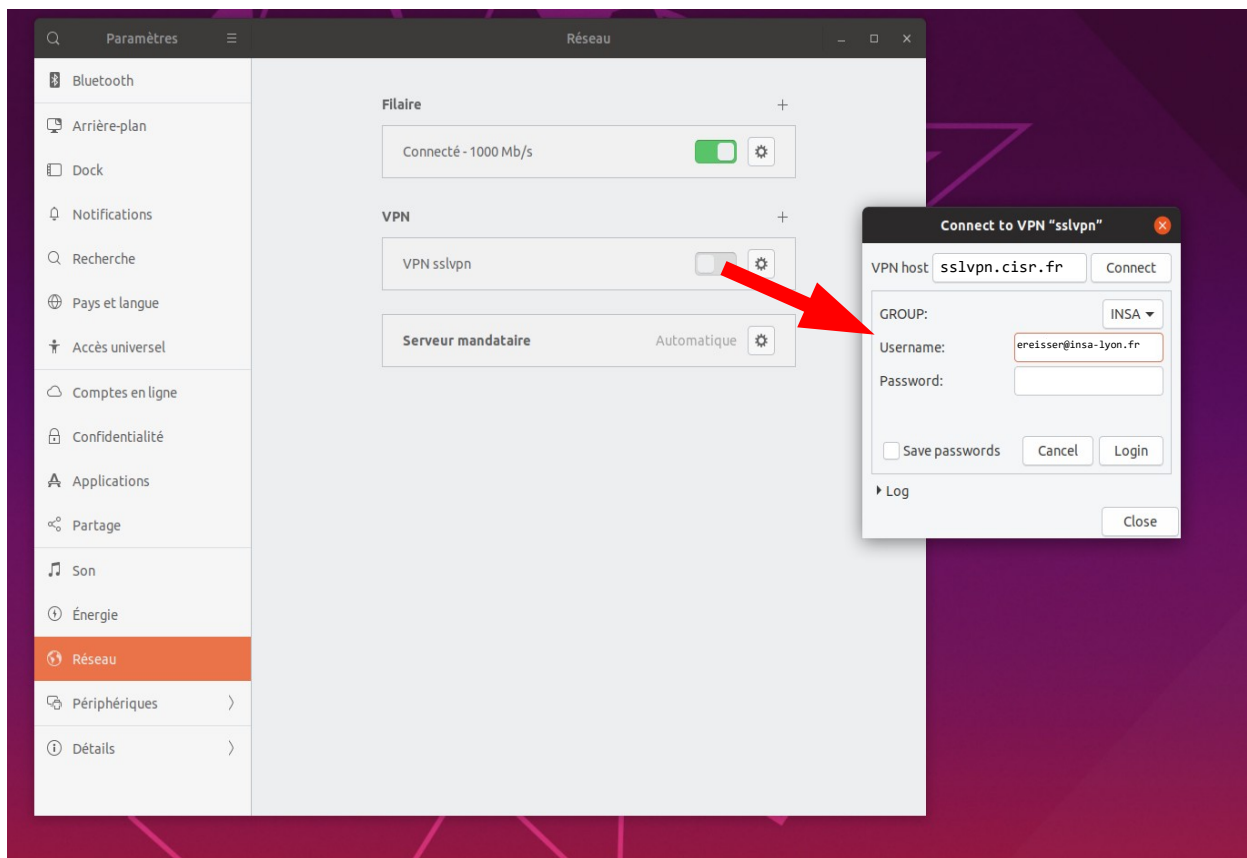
Paramètres

Réseau

Bluetooth
Arrière-plan
Dock
Notifications
Recherche
Pays et langue
Accès universel
Comptes en ligne
Confidentialité
Applications
Partage
Son
Énergie
Réseau
Périphériques
Détails

Filaire
+
Connecté - 1000 Mb/s

VPN
+
VPN sslvpn

Serveur mandataire
Automatique

Connect to VPN "sslvpn"

VPN host sslvpn.cisr.fr
Connect

GROUP: INSA
Username: ereisser@insa-lyon.fr
Password:

Save passwords
Cancel
Login

Log

Close